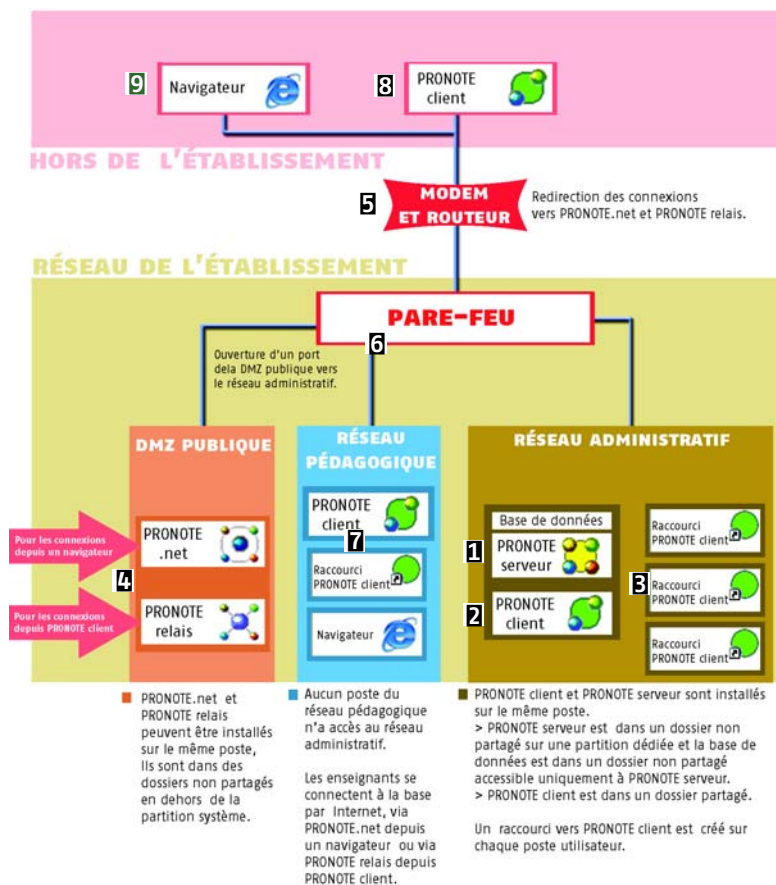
9 Navigateur

8 PRONOTE client

HORS DE L'ÉTABLISSEMENT

5 MODEM ET ROUTEUR

Redirection des connexions vers PRONOTE.net et PRONOTE relais.

RÉSEAU DE L'ÉTABLISSEMENT

PARE-FEU

6

Ouverture d'un port dela DMZ publique vers le réseau administratif.

DMZ PUBLIQUE

Pour les connexions depuis un navigateur

PRONOTE .net

4

Pour les connexions depuis PRONOTE client

PRONOTE relais

RÉSEAU PÉDAGOGIQUE

PRONOTE client

7

Raccourci PRONOTE client

Navigateur

RÉSEAU ADMINISTRATIF

Base de données

1 PRONOTE serveur

2 PRONOTE client

Raccourci PRONOTE client

3 Raccourci PRONOTE client

Raccourci PRONOTE client

PRONOTE.net et PRONOTE relais peuvent être installés sur le même poste, Ils sont dans des dossiers non partagés en dehors de la partition système.

Aucun poste du réseau pédagogique n'a accès au réseau administratif.

Les enseignants se connectent à la base par Internet, via PRONOTE.net depuis un navigateur ou via PRONOTE relais depuis PRONOTE client.

PRONOTE client et PRONOTE serveur sont installés sur le même poste.
> PRONOTE serveur est dans un dossier non partagé sur une partition dédiée et la base de données est dans un dossier non partagé accessible uniquement à PRONOTE serveur.
> PRONOTE client est dans un dossier partagé.

Un raccourci vers PRONOTE client est créé sur chaque poste utilisateur.